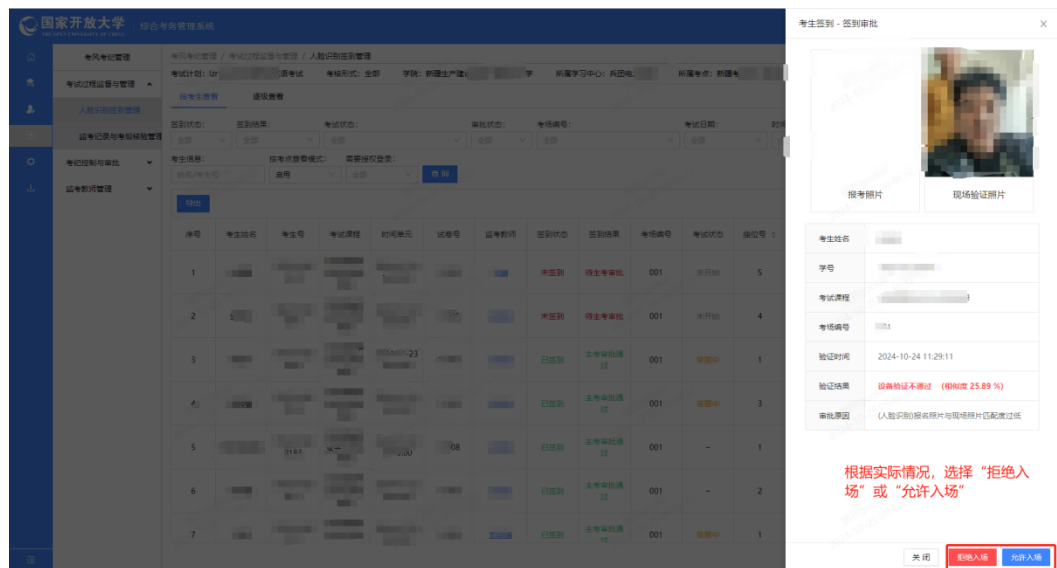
国家开放大学 综合考务管理系统
THE OPEN UNIVERSITY OF CHINA

考风考纪管理
考试过程监督与管理
人脸识别签到管理
监考记录与考照核验管理
考纪控制与审批
监考教师管理

考风考纪管理 / 考试过程监督与管理 / 人脸识别签到管理
考试计划: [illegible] 考核形式: 全部 学院: 新疆生产建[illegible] 所属学习中心: 兵团电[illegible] 所属考点: 新疆考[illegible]

按考生查看 按场查看

签到状态: 全部
签到结果: 全部
考试状态: 全部
审批状态: 全部
考场编号:
考试日期: 全部
考生信息: 姓名/考生号
按考点查看模式: 启用
需要授权登录: 全部
查 询
导出

| 序号 | 考生姓名 | 考生号 | 考试课程 | 时间单元 | 试卷号 | 监考教师 | 签到状态 | 签到结果 | 考场编号 | 考试状态 | 座位号 |
|---|---|---|---|---|---|---|---|---|---|---|---|
| 1 | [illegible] | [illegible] | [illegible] | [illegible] | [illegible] | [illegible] | 未签到 | 待主考审批 | 001 | 未开始 | 5 |
| 2 | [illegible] | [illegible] | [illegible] | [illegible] | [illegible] | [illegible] | 未签到 | 待主考审批 | 001 | 未开始 | 4 |
| 3 | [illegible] | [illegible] | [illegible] | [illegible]-23 | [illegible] | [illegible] | 已签到 | 主考审批通过 | 001 | 答题中 | 1 |
| 4 | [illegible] | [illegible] | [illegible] | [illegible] | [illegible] | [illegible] | 已签到 | 主考审批通过 | 001 | 答题中 | 3 |
| 5 | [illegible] | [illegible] | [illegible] | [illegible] | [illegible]08 | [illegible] | 已签到 | 主考审批通过 | 001 | – | 1 |
| 6 | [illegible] | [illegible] | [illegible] | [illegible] | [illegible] | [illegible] | 已签到 | 主考审批通过 | 001 | – | 2 |
| 7 | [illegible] | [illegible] | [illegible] | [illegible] | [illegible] | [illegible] | 已签到 | 主考审批通过 | 001 | 答题中 | 1 |

考生签到 - 签到审批

报考照片 现场验证照片

| 考生姓名 | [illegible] |
|---|---|
| 学号 | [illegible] |
| 考试课程 | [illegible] |
| 考场编号 | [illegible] |
| 验证时间 | 2024-10-24 11:29:11 |
| 验证结果 | 设备验证不通过 (相似度 25.89 %) |
| 审批原因 | (人脸识别)报名照片与现场照片匹配度过低 |

根据实际情况，选择“拒绝入场”或“允许入场”

关 闭 拒绝入场 允许入场